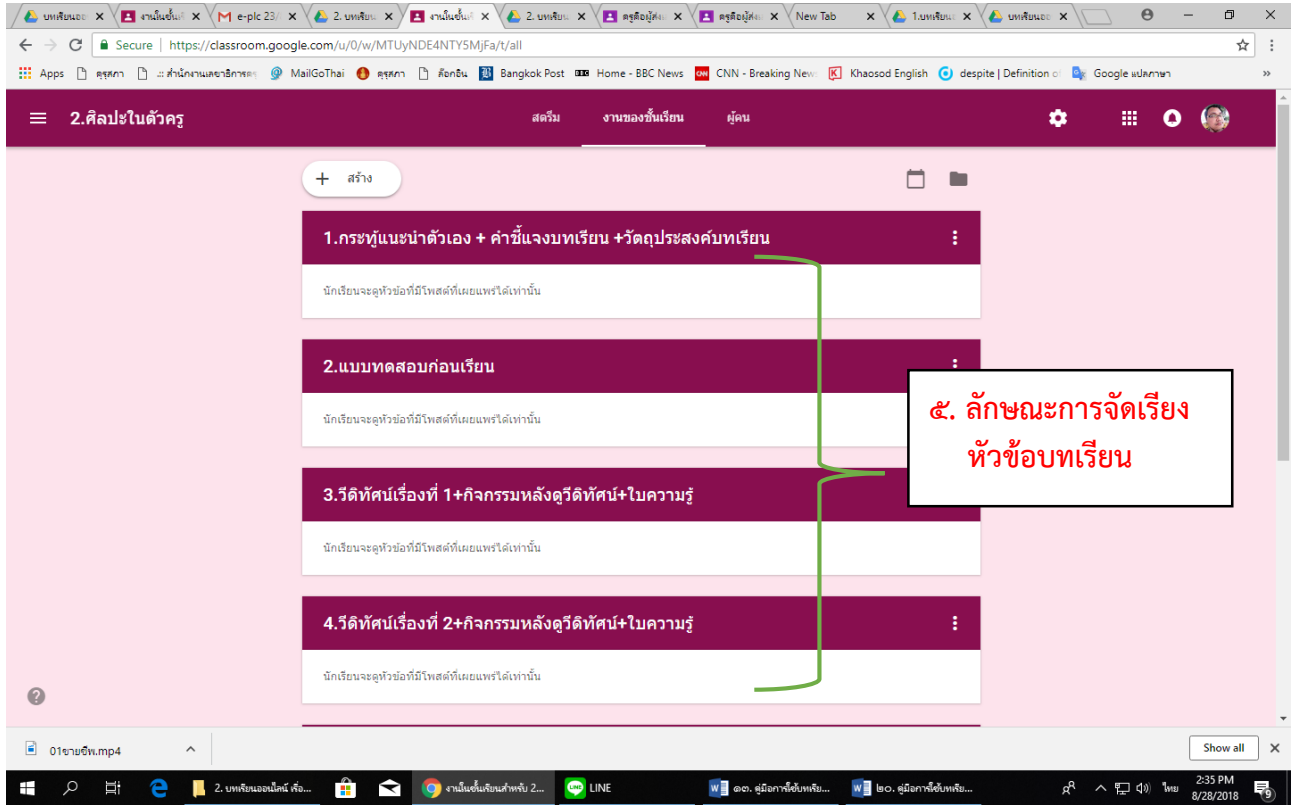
บทเรียนออ × | งานในชั้นเรี × | e-plc 23/ × | 2. บทเรียน × | งานในชั้นเรี × | 2. บทเรียน × | ครูคือผู้สร้ × | ครูคือผู้สร้ × | New Tab × | 1.บทเรียนอ × | บทเรียนออ ×

Secure | https://classroom.google.com/u/0/w/MTUyNDE4NTY5MjFa/t/all

Apps | ครูสภา | .:: สำนักงานเลขาธิการคุ | MailGoThai | ครูสภา | ล็อกอิน | Bangkok Post | Home - BBC News | CNN - Breaking News | Khaosod English | despite | Definition of | Google แปลภาษา | »

2.ศิลปะในตัวครู

สตรีม | งานของชั้นเรียน | ผู้คน

+ สร้าง

1.กระทู้แนะนำตัวเอง + คำชี้แจงบทเรียน +วัตถุประสงค์บทเรียน

นักเรียนจะดูหัวข้อที่มีโพสต์ที่เผยแพร่ได้เท่านั้น

2.แบบทดสอบก่อนเรียน

นักเรียนจะดูหัวข้อที่มีโพสต์ที่เผยแพร่ได้เท่านั้น

๕. ลักษณะการจัดเรียงหัวข้อบทเรียน

3.วีดิทัศน์เรื่องที่ 1+กิจกรรมหลังดูวีดิทัศน์+ใบความรู้

นักเรียนจะดูหัวข้อที่มีโพสต์ที่เผยแพร่ได้เท่านั้น

4.วีดิทัศน์เรื่องที่ 2+กิจกรรมหลังดูวีดิทัศน์+ใบความรู้

นักเรียนจะดูหัวข้อที่มีโพสต์ที่เผยแพร่ได้เท่านั้น

01ขายฝัพ.mp4

Show all

2. บทเรียนออนไลน์ เพื่อ... | งานในชั้นเรียนสำหรับ 2... | LINE | ๑๓. คู่มือการใช้บทเรีย... | ๒๐. คู่มือการใช้บทเรีย...

ไทย 2:35 PM 8/28/2018